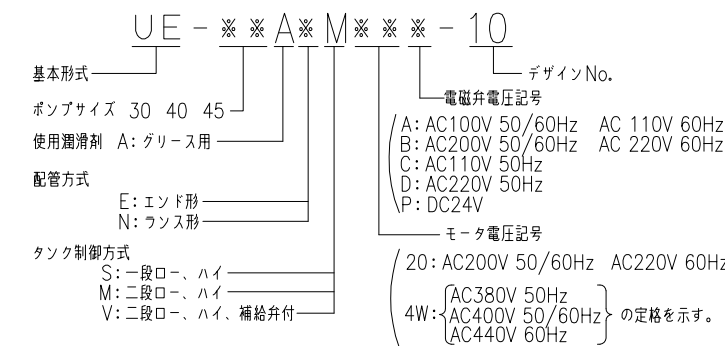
UE - ※※A※M※※※ - 10

基本形式

ポンプサイズ 30 40 45

使用潤滑剤 A:グリース用

配管方式
E:エンド形
N:ランス形

タンク制御方式
S:一段ロー、ハイ
M:二段ロー、ハイ
V:二段ロー、ハイ、補給弁付

デザインNo.

電磁弁電圧記号
A:AC100V 50/60Hz AC 110V 60Hz
B:AC200V 50/60Hz AC 220V 60Hz
C:AC110V 50Hz
D:AC220V 50Hz
P:DC24V

モータ電圧記号
20:AC200V 50/60Hz AC220V 60Hz
4W: AC380V 50Hz
AC400V 50/60Hz
AC440V 60Hz
の定格を示す。